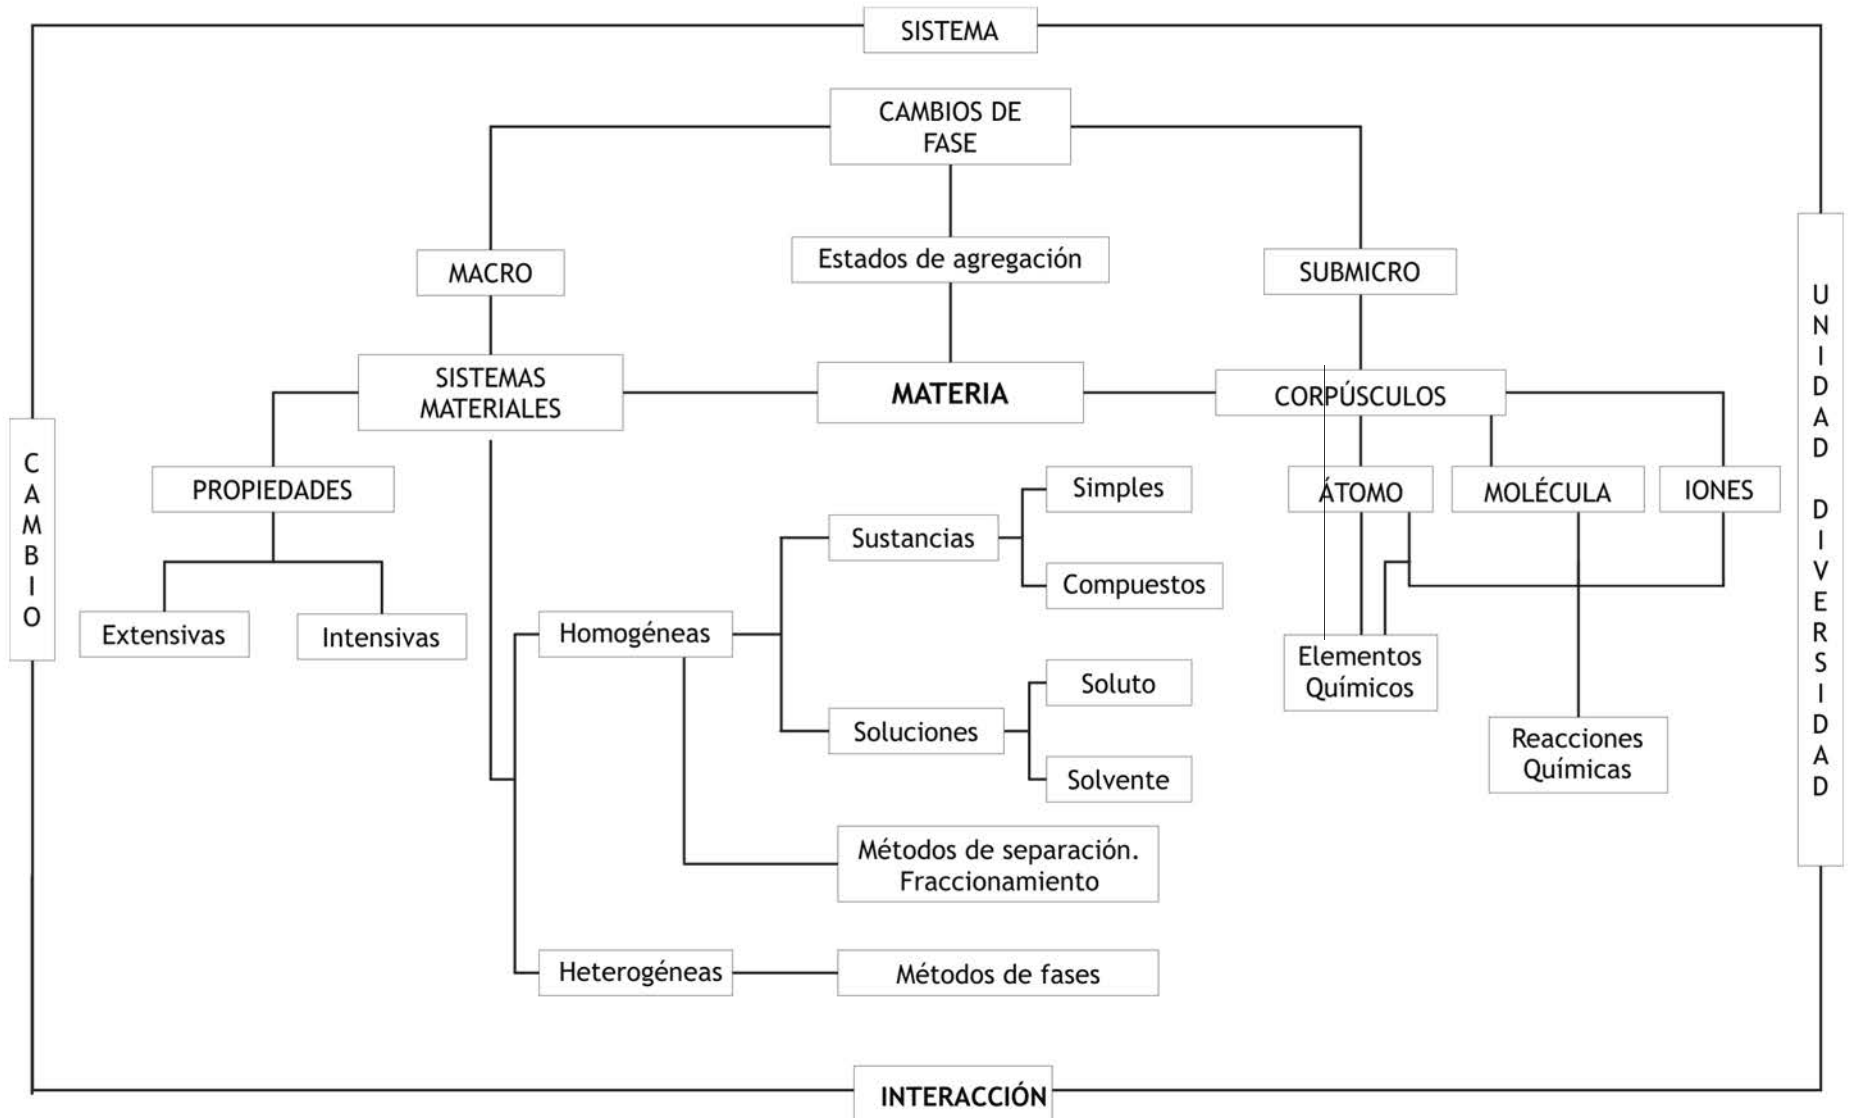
SISTEMA

CAMBIOS DE FASE

MACRO

Estados de agregación

SUBMICRO

SISTEMAS MATERIALES

MATERIA

CORPÚSCULOS

CAMBIO

UNIDAD DIVERSIDAD

PROPIEDADES

Extensivas

Intensivas

Simples

Sustancias

Compuestos

ÁTOMO

MOLÉCULA

IONES

Homogéneas

Elementos Químicos

Soluto

Soluciones

Solvente

Reacciones Químicas

Métodos de separación. Fraccionamiento

Heterogéneas

Métodos de fases

INTERACCIÓN